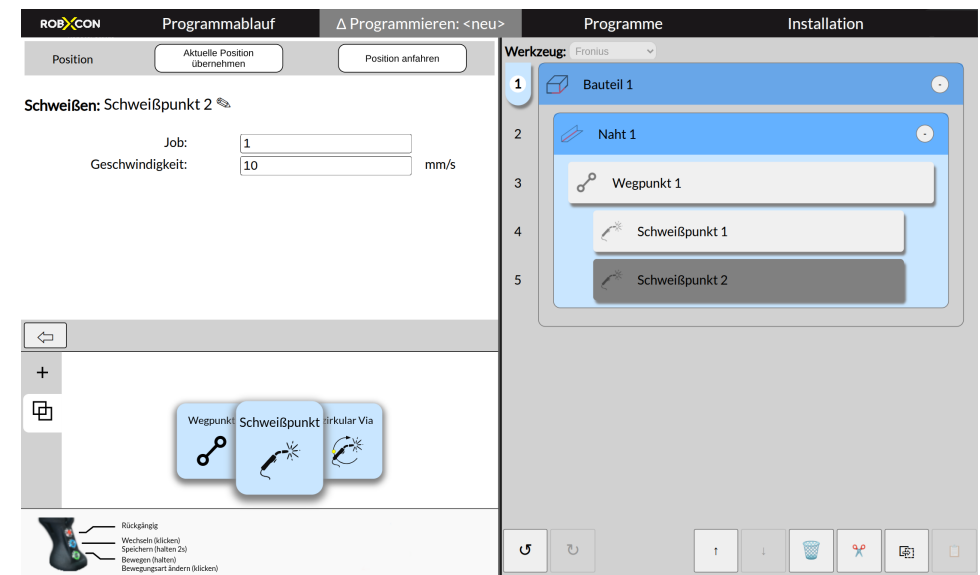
ROBXCON Programmablauf Δ Programmieren: <neu> Programme Installation

Position | Aktuelle Position übernehmen | Position anfahren

Schweißen: Schweißpunkt 2 ✎

Job: 1
Geschwindigkeit: 10 mm/s

Werkzeug: Fronius

1 Bauteil 1
2 Naht 1
3 Wegpunkt 1
4 Schweißpunkt 1
5 Schweißpunkt 2

+

Wegpunkt
Schweißpunkt
Zirkular Via

Rückgängig
Wechseln (klicken)
Speichern (halten 2s)
Bewegen (halten)
Bewegungsart ändern (klicken)